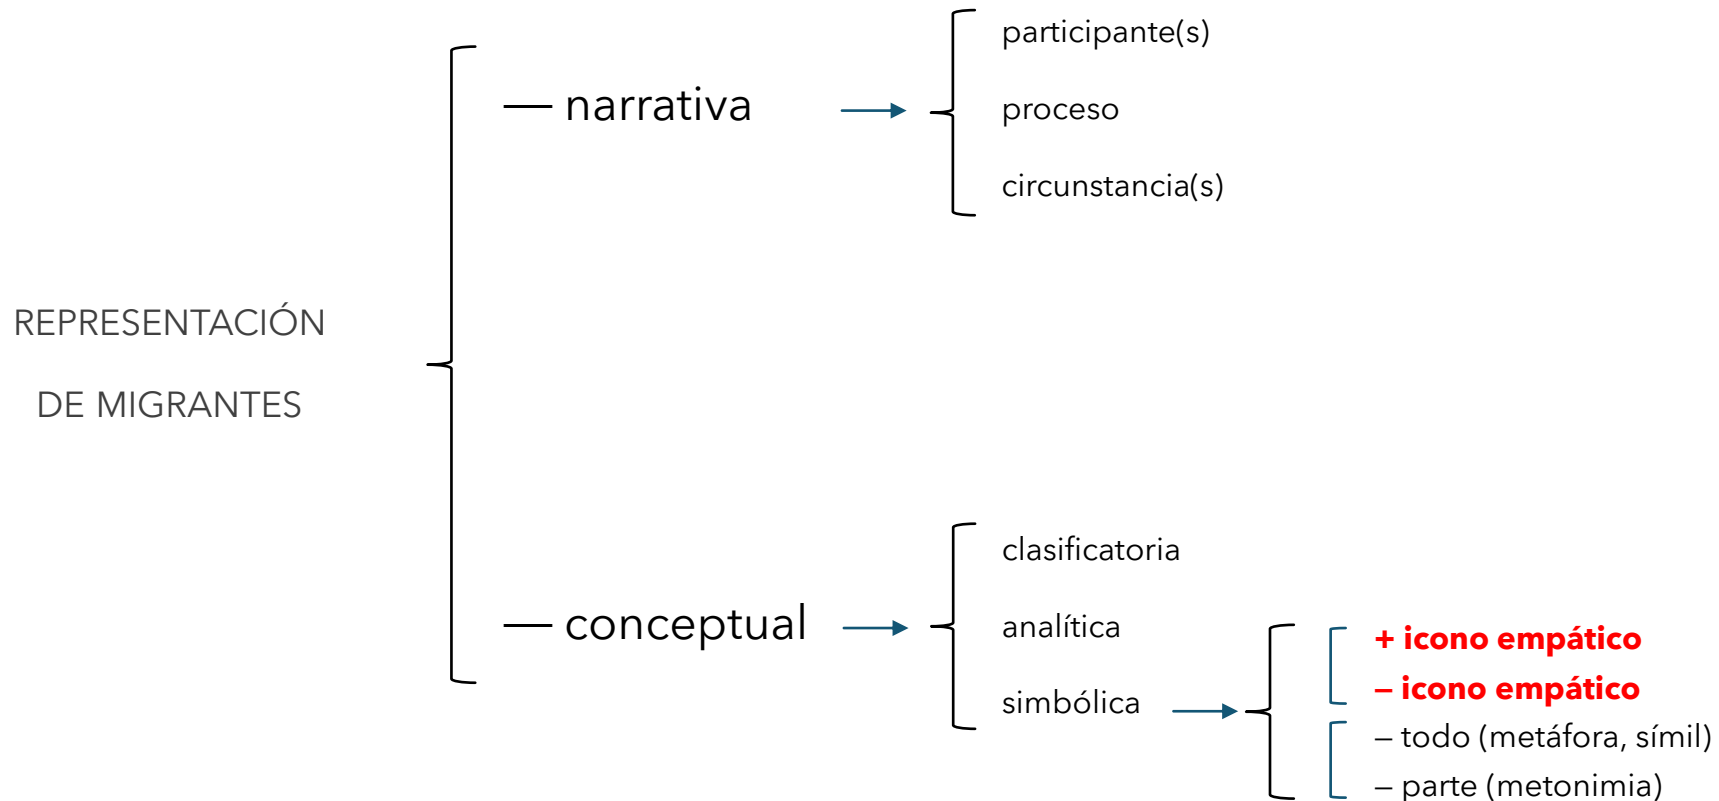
REPRESENTACIÓN

DE MIGRANTES

— narrativa

participante(s)

proceso

circunstancia(s)

— conceptual

clasificatoria

analítica

simbólica

+ icono empático

– icono empático

– todo (metáfora, símil)

– parte (metonimia)